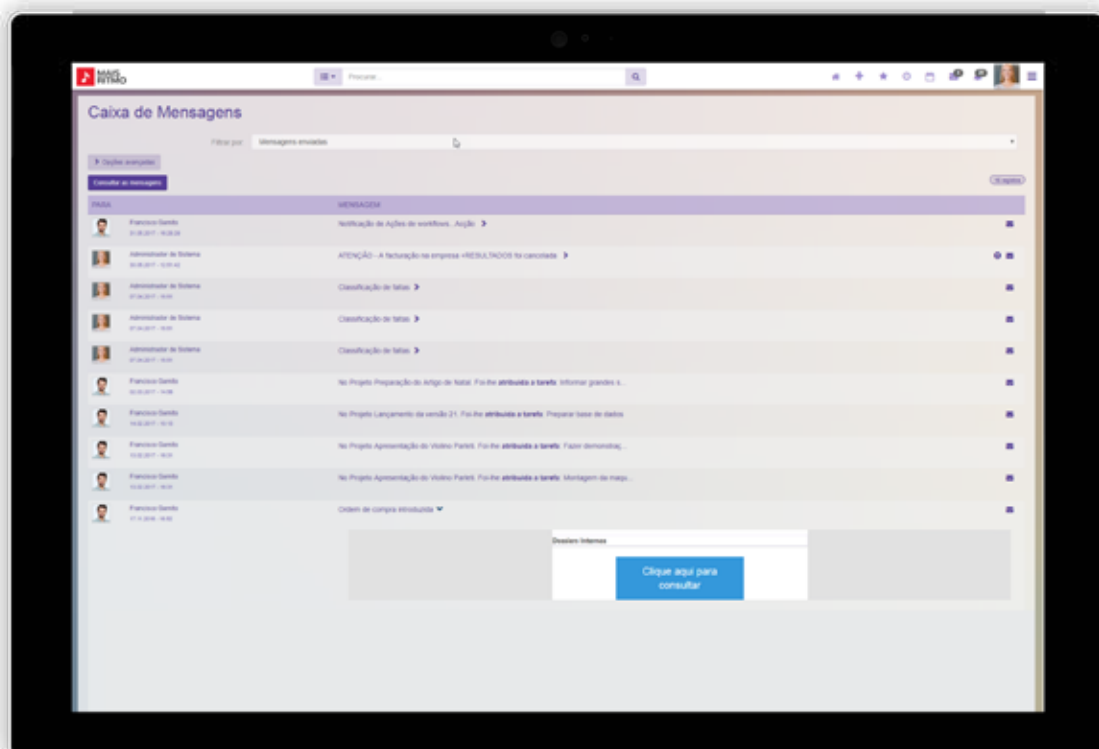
MAIS RITMO

Procurar...

Caixa de Mensagens

Filtrar por: Mensagens enviadas

Opções avançadas

Consultar as mensagens

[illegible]

| PARA | MENSAGEM |
|---|---|
| Francisco Gentil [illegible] | Notificação de Ações de workflows - Acção |
| Administrador do Sistema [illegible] | ATENÇÃO - A facturação na empresa <RESULTADOS foi cancelada |
| Administrador do Sistema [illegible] | Classificação de faltas |
| Administrador do Sistema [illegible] | Classificação de faltas |
| Administrador do Sistema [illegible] | Classificação de faltas |
| Francisco Gentil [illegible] | No Projeto Preparação do Artigo de Natal. Foi-lhe atribuída a tarefa: Informar grandes s... |
| Francisco Gentil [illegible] | No Projeto Lançamento da versão 21. Foi-lhe atribuída a tarefa: Preparar base de dados |
| Francisco Gentil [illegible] | No Projeto Apresentação do Vistino Parimi. Foi-lhe atribuída a tarefa: Fazer demonstraç... |
| Francisco Gentil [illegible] | No Projeto Apresentação do Vistino Parimi. Foi-lhe atribuída a tarefa: Montagem da maqu... |
| Francisco Gentil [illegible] | Ordem de compra introduzida |

Dossiers Internos

Clique aqui para consultar